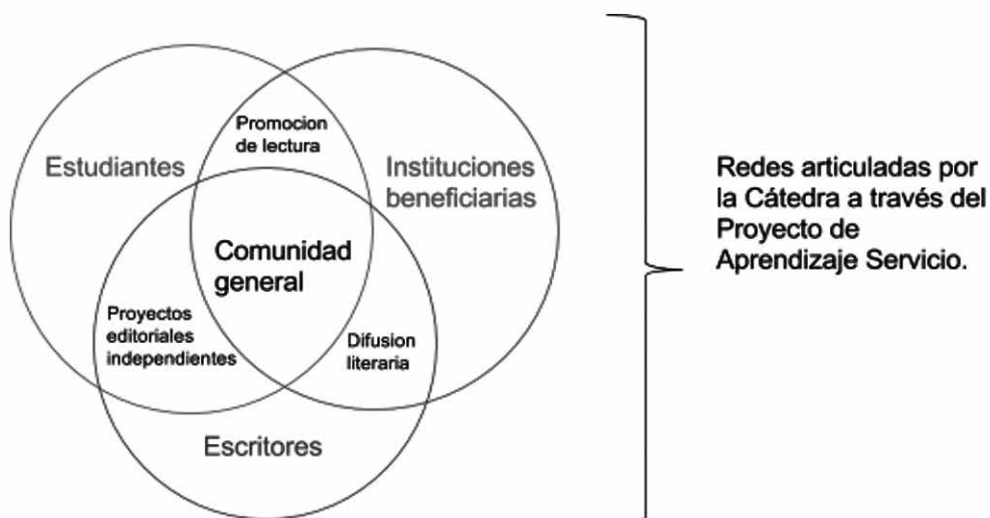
Estudiantes

Promocion de lectura

Instituciones beneficiarias

Comunidad general

Proyectos editoriales independientes

Difusion literaria

Escritores

Redes articuladas por la Cátedra a través del Proyecto de Aprendizaje Servicio.